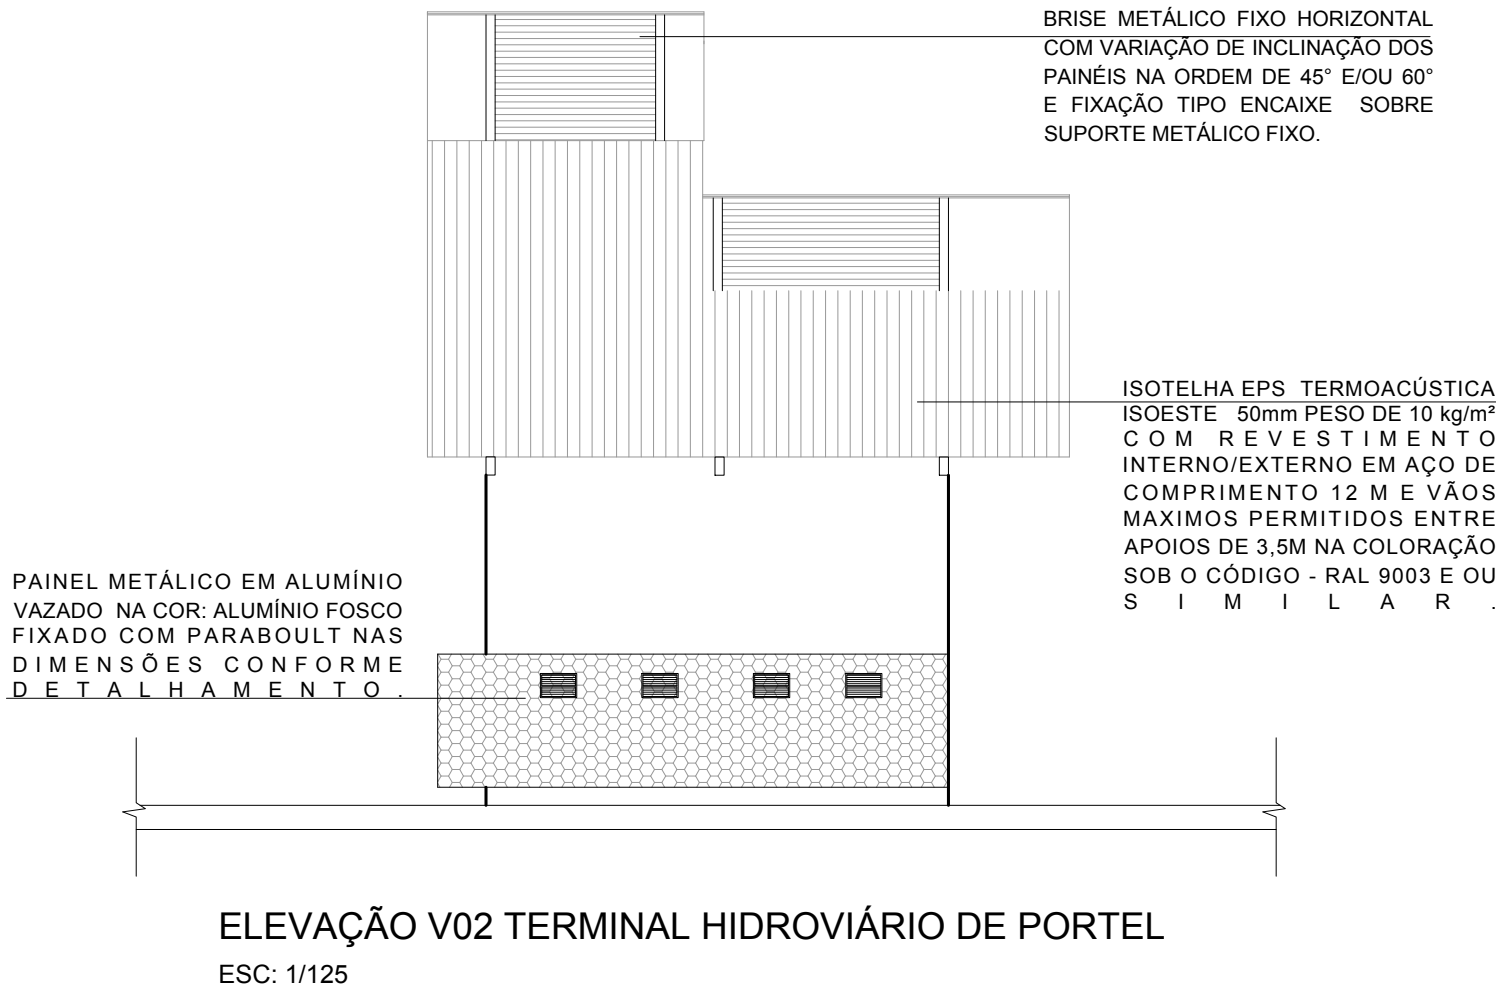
BRISE METÁLICO FIXO HORIZONTAL COM VARIAÇÃO DE INCLINAÇÃO DOS PAINÉIS NA ORDEM DE 45° E/OU 60° E FIXAÇÃO TIPO ENCAIXE SOBRE SUPORTE METÁLICO FIXO.

ISOTELHA EPS TERMOACÚSTICA ISOESTE 50mm PESO DE 10 kg/m² COM REVESTIMENTO INTERNO/EXTERNO EM AÇO DE COMPRIMENTO 12 M E VÃOS MAXIMOS PERMITIDOS ENTRE APOIOS DE 3,5M NA COLORAÇÃO SOB O CÓDIGO - RAL 9003 E OU SIMILAR.

PAINEL METÁLICO EM ALUMÍNIO VAZADO NA COR: ALUMÍNIO FOSCO FIXADO COM PARABOULT NAS DIMENSÕES CONFORME DETALHAMENTO.

ELEVAÇÃO V02 TERMINAL HIDROVIÁRIO DE PORTEL
ESC: 1/125